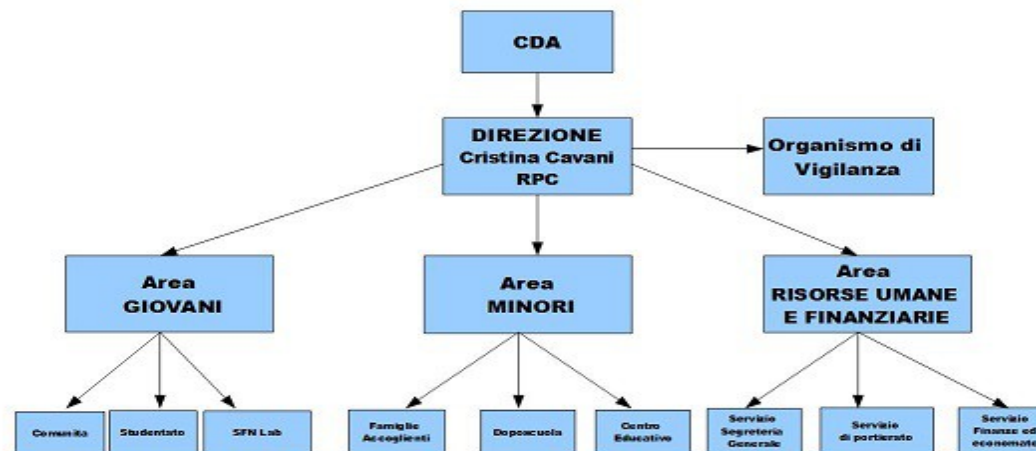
CDA

DIREZIONE
Cristina Cavani
RPC

Organismo di
Vigilanza

Area
GIOVANI

Area
MINORI

Area
RISORSE UMANE
E FINANZIARIE

Comunita

Studentato

SFN Lab

Famiglie
Accoglienti

Doposcuola

Centro
Educativo

Servizio
Segreteria
Generale

Servizio
di portierato

Servizio
Finanze ed
economato